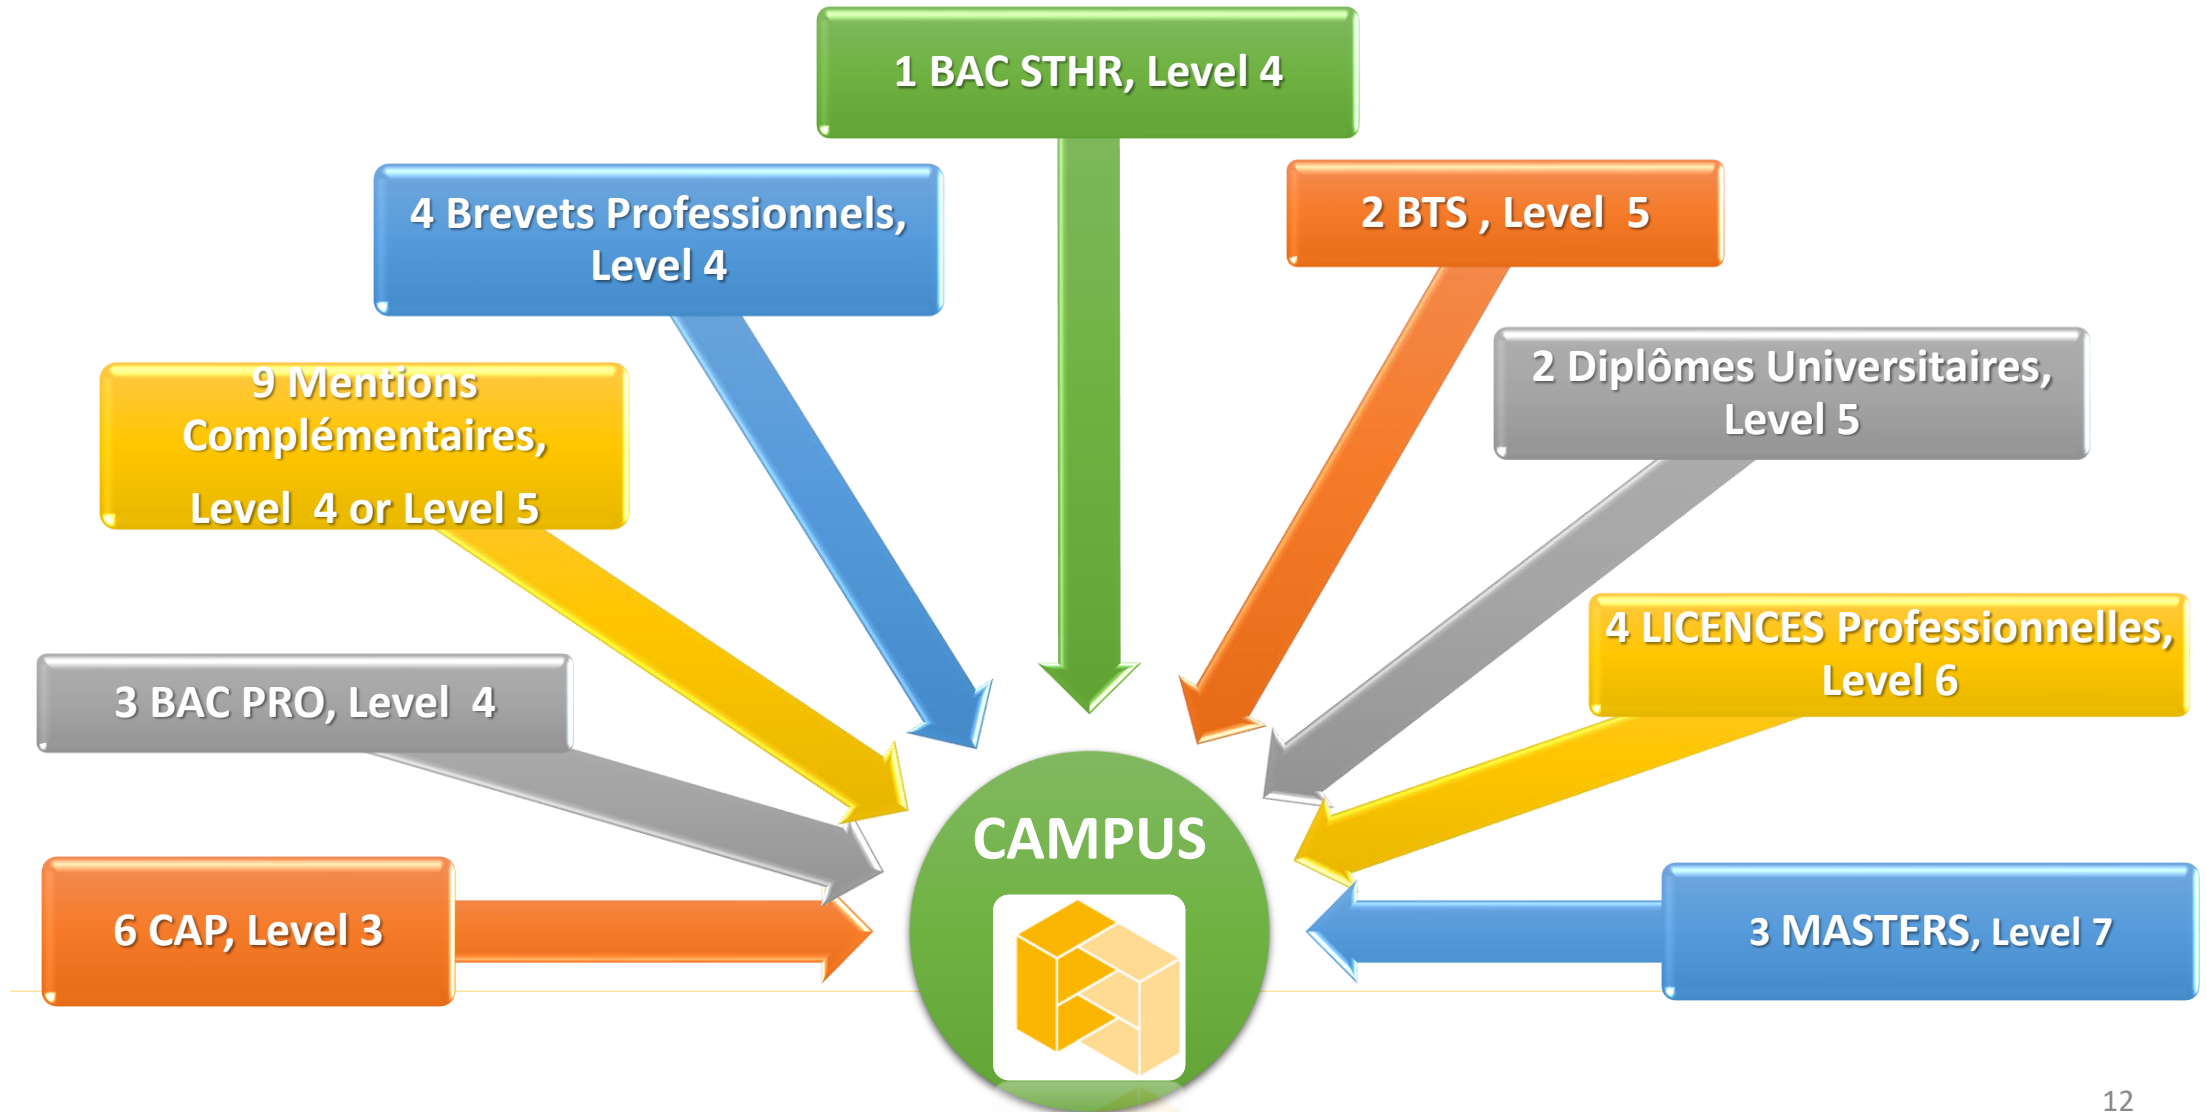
1 BAC STHR, Level 4

4 Brevets Professionnels, Level 4

2 BTS , Level 5

9 Mentions Complémentaires,

Level 4 or Level 5

2 Diplômes Universitaires, Level 5

4 LICENCES Professionnelles, Level 6

3 BAC PRO, Level 4

6 CAP, Level 3

CAMPUS

3 MASTERS, Level 7

12